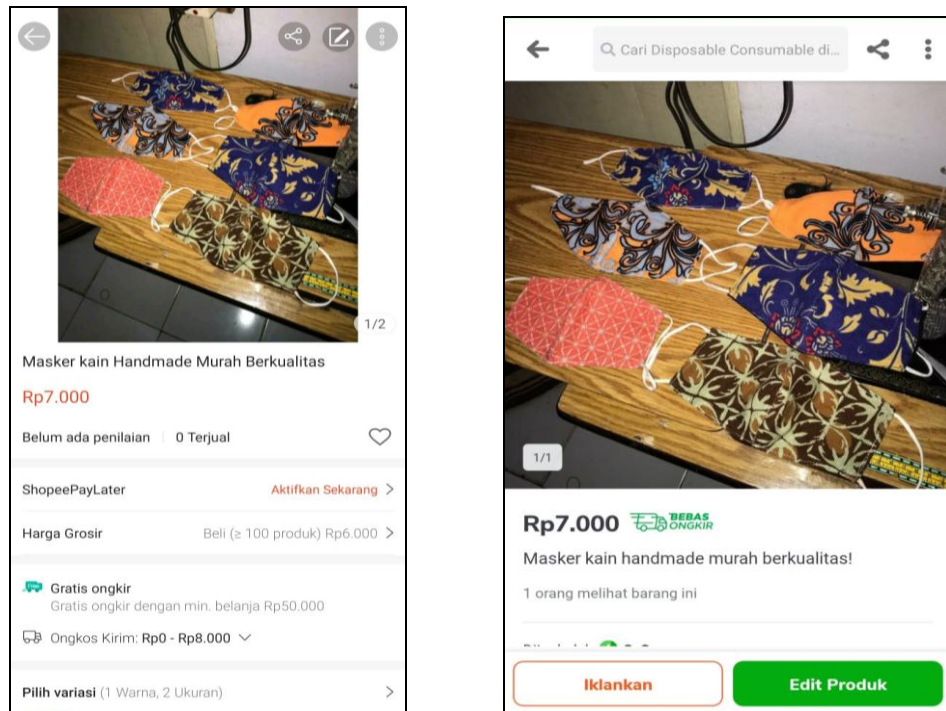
1/2

Masker kain Handmade Murah Berkualitas

Rp7.000

Belum ada penilaian | 0 Terjual

ShopeePayLater Aktifkan Sekarang >

Harga Grosir Beli (≥ 100 produk) Rp6.000 >

Gratis ongkir
Gratis ongkir dengan min. belanja Rp50.000

Ongkos Kirim: Rp0 - Rp8.000

Pilih variasi (1 Warna, 2 Ukuran) >

Cari Disposable Consumable di...

1/1

Rp7.000 BEBAS ONGKIR

Masker kain handmade murah berkualitas!

1 orang melihat barang ini

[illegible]

Iklankan

Edit Produk